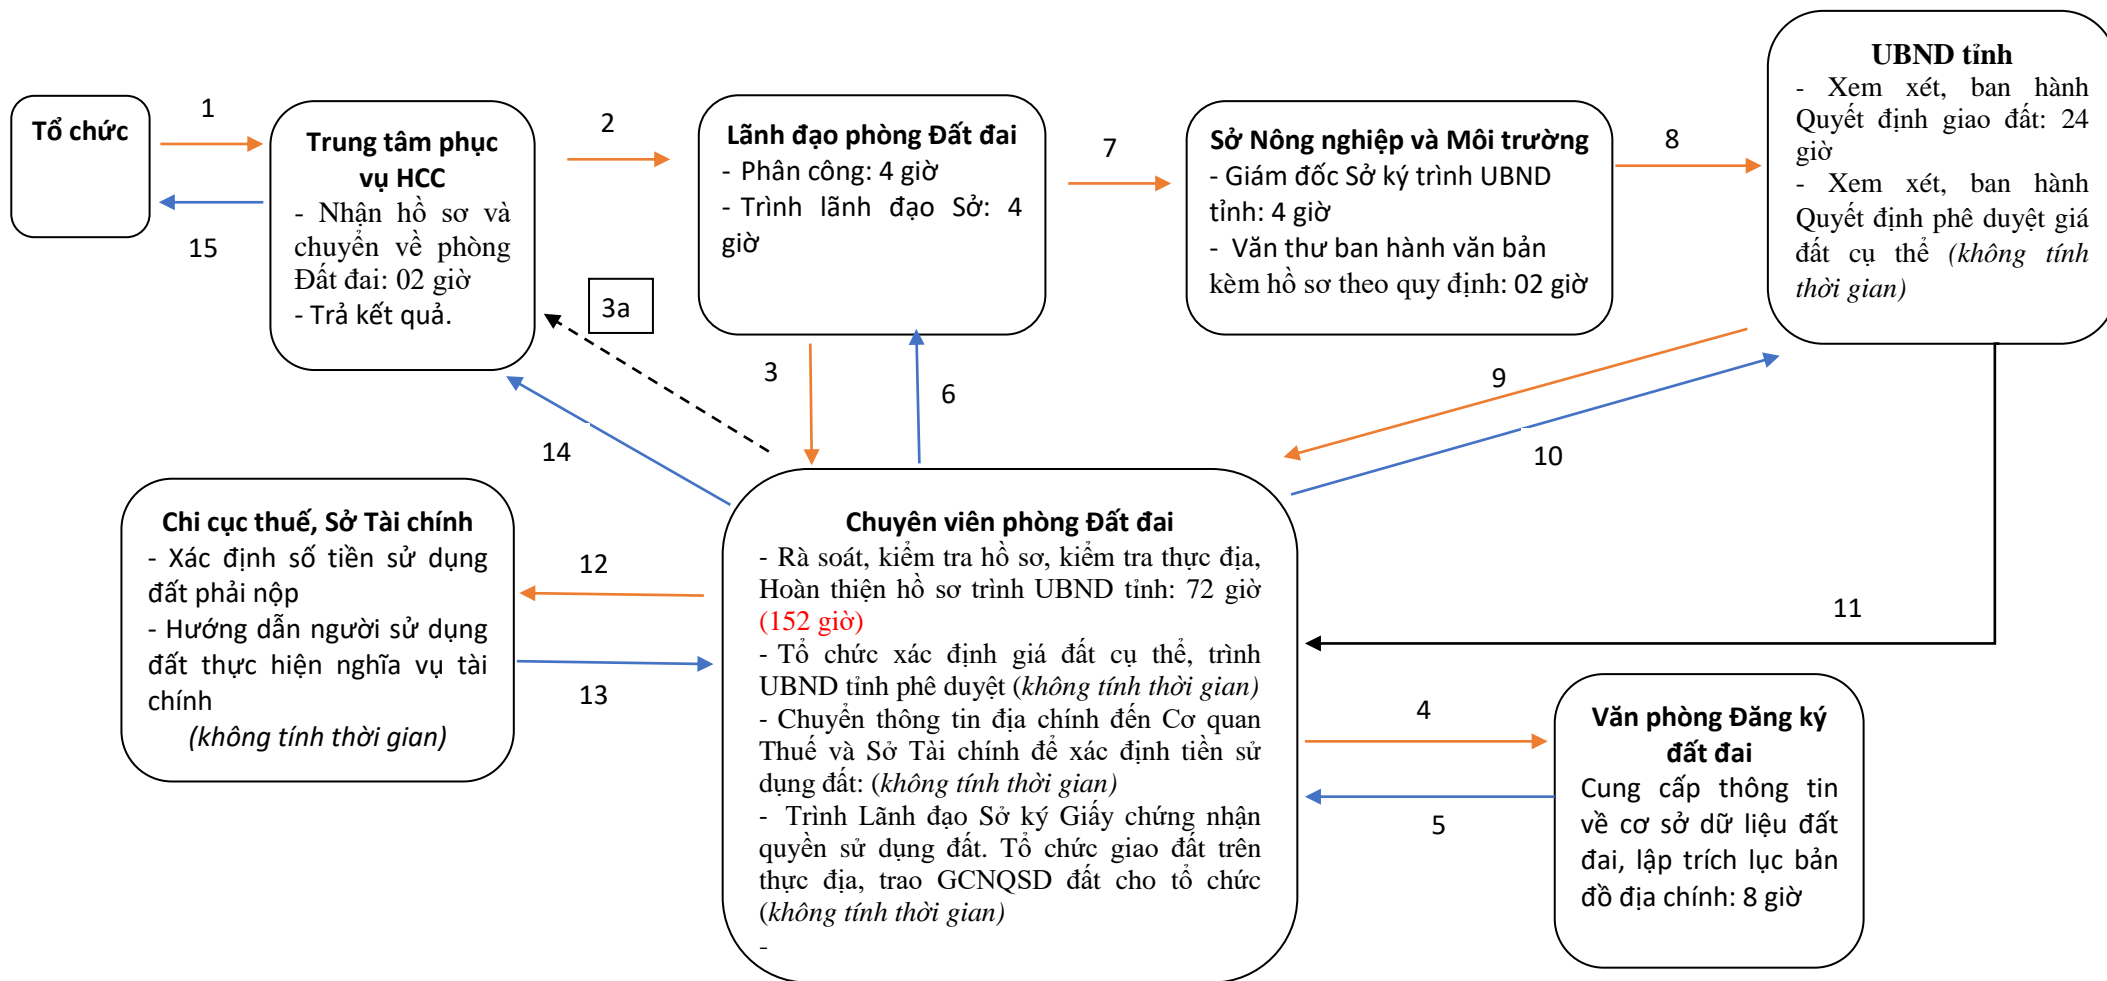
Tổ chức

1

15

Trung tâm phục vụ HCC
- Nhận hồ sơ và chuyển về phòng Đất đai: 02 giờ
- Trả kết quả.

2

3a

Lãnh đạo phòng Đất đai
- Phân công: 4 giờ
- Trình lãnh đạo Sở: 4 giờ

7

Sở Nông nghiệp và Môi trường
- Giám đốc Sở ký trình UBND tỉnh: 4 giờ
- Văn thư ban hành văn bản kèm hồ sơ theo quy định: 02 giờ

8

UBND tỉnh
- Xem xét, ban hành Quyết định giao đất: 24 giờ
- Xem xét, ban hành Quyết định phê duyệt giá đất cụ thể (không tính thời gian)

3

6

9

10

14

Chi cục thuế, Sở Tài chính
- Xác định số tiền sử dụng đất phải nộp
- Hướng dẫn người sử dụng đất thực hiện nghĩa vụ tài chính
(không tính thời gian)

12

13

Chuyên viên phòng Đất đai
- Rà soát, kiểm tra hồ sơ, kiểm tra thực địa, Hoàn thiện hồ sơ trình UBND tỉnh: 72 giờ (152 giờ)
- Tổ chức xác định giá đất cụ thể, trình UBND tỉnh phê duyệt (không tính thời gian)
- Chuyển thông tin địa chính đến Cơ quan Thuế và Sở Tài chính để xác định tiền sử dụng đất: (không tính thời gian)
- Trình Lãnh đạo Sở ký Giấy chứng nhận quyền sử dụng đất. Tổ chức giao đất trên thực địa, trao GCNQSD đất cho tổ chức (không tính thời gian)
-

11

4

5

Văn phòng Đăng ký đất đai
Cung cấp thông tin về cơ sở dữ liệu đất đai, lập trích lục bản đồ địa chính: 8 giờ